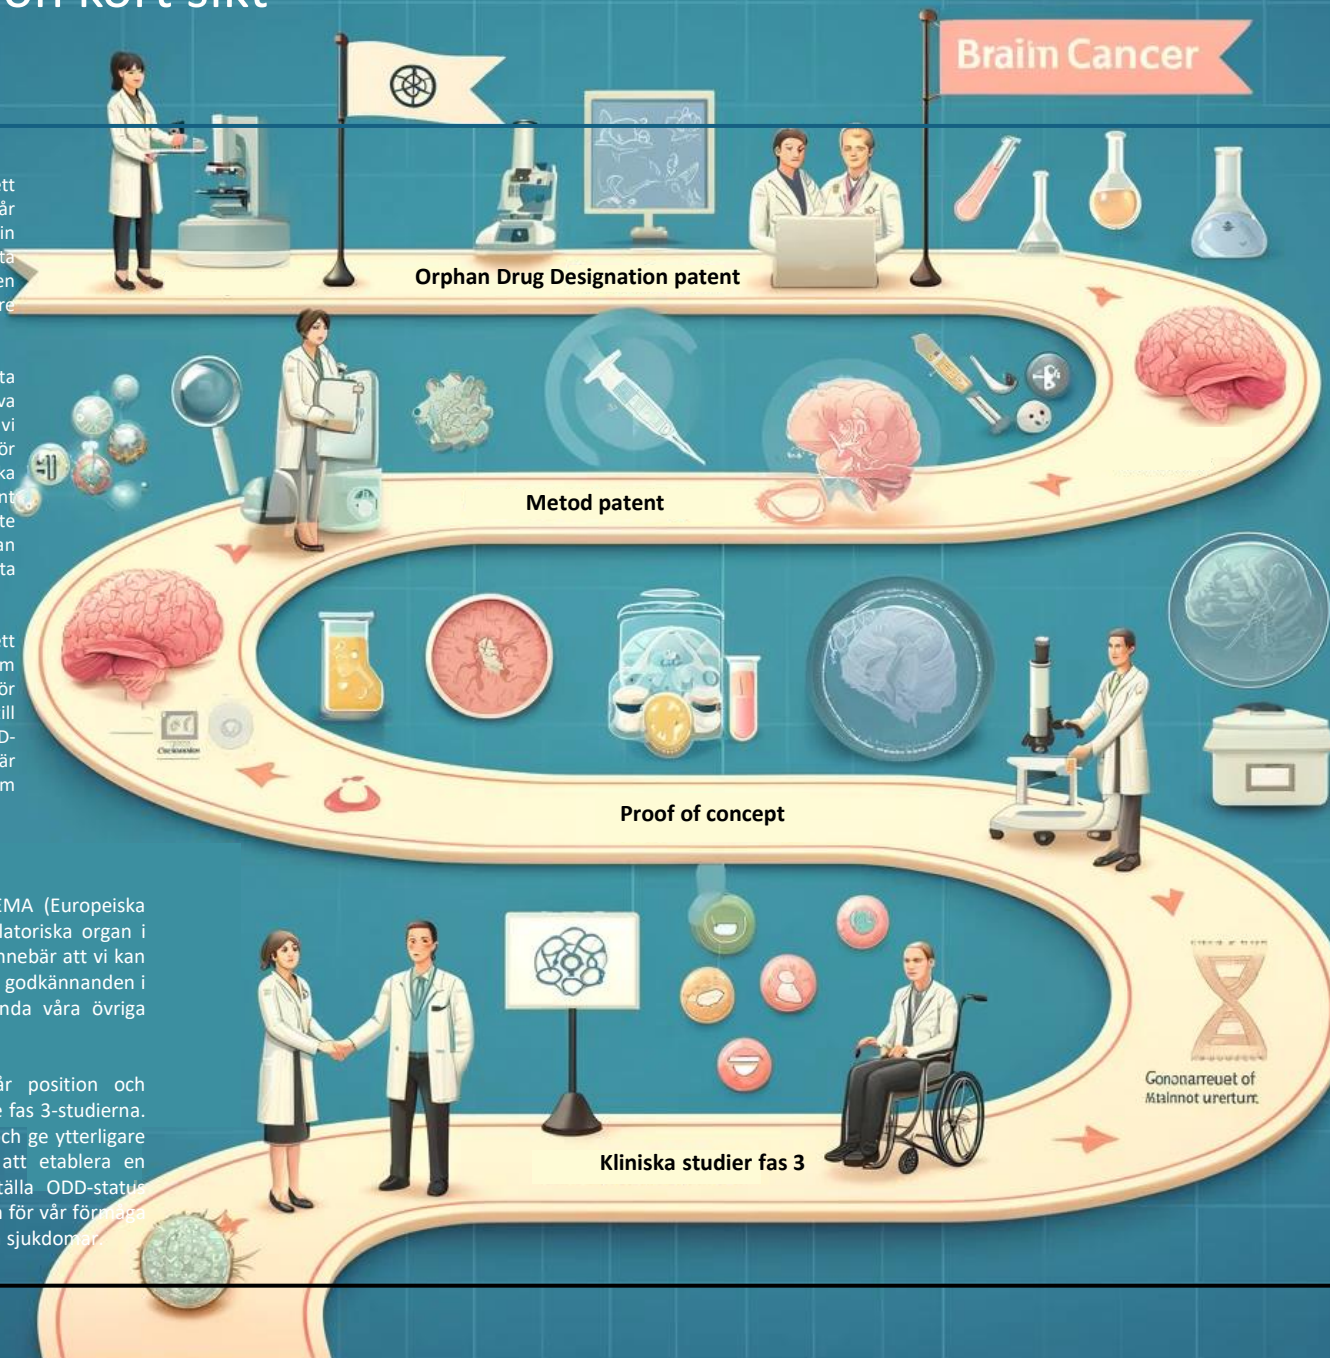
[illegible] kort sikt

Braim Cancer

ett
år
in
ta
en
re

Orphan Drug Designation patent

ta
va
vi
ör
ka
nt
te
an
ta

Metod patent

ett
m
ör
ill
D-
är
m

Proof of concept

EMA (Europeiska
latoriska organ i
nnebär att vi kan
godkännanden i
nda våra övriga

år position och
fas 3-studierna.
ch ge ytterligare
att etablera en
tälla ODD-status
för vår förmåga
sjukdomar.

Kliniska studier fas 3

Gononarreuet of
Mtalnnot ureturr.